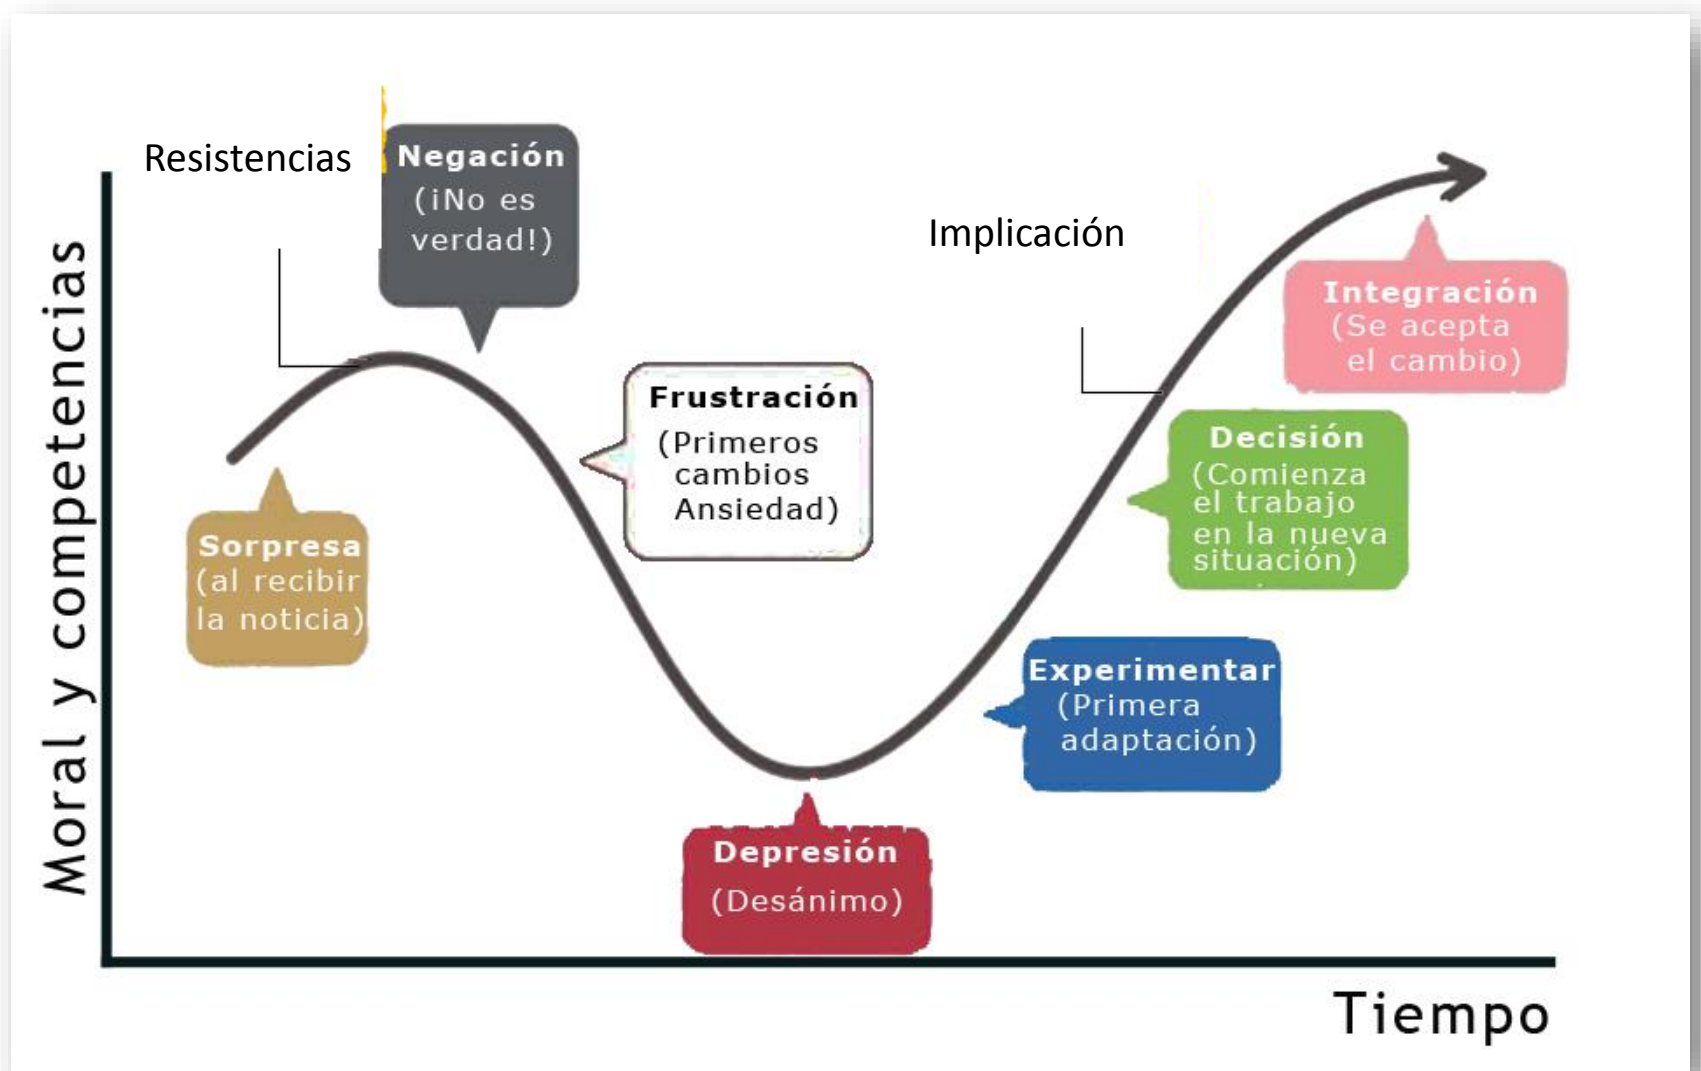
Resistencias

Negación
(¡No es verdad!)

Implicación

Integración
(Se acepta el cambio)

Moral y competencias

Frustración
(Primeros cambios Ansiedad)

Decisión
(Comienza el trabajo en la nueva situación)

Sorpresa
(al recibir la noticia)

Experimentar
(Primera adaptación)

Depresión
(Desánimo)

Tiempo